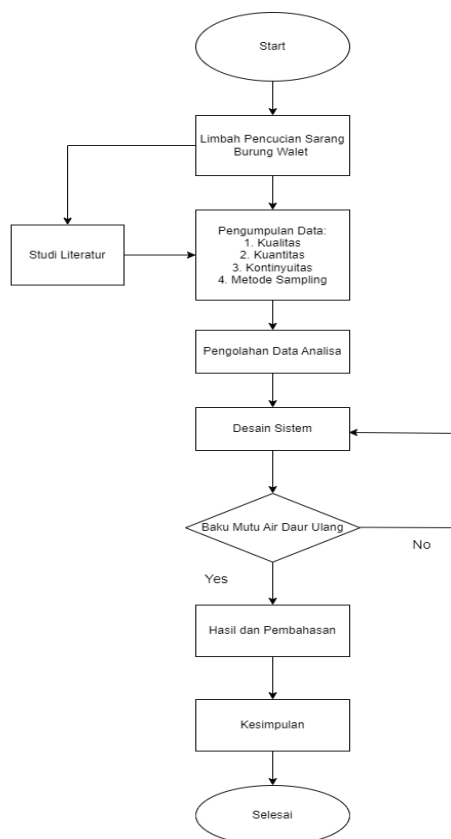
Start

Limbah Pencucian Sarang Burung Walet

Studi Literatur

Pengumpulan Data:
1. Kualitas
2. Kuantitas
3. Kontinyuitas
4. Metode Sampling

Pengolahan Data Analisa

Desain Sistem

Baku Mutu Air Daur Ulang

No

Yes

Hasil dan Pembahasan

Kesimpulan

Selesai